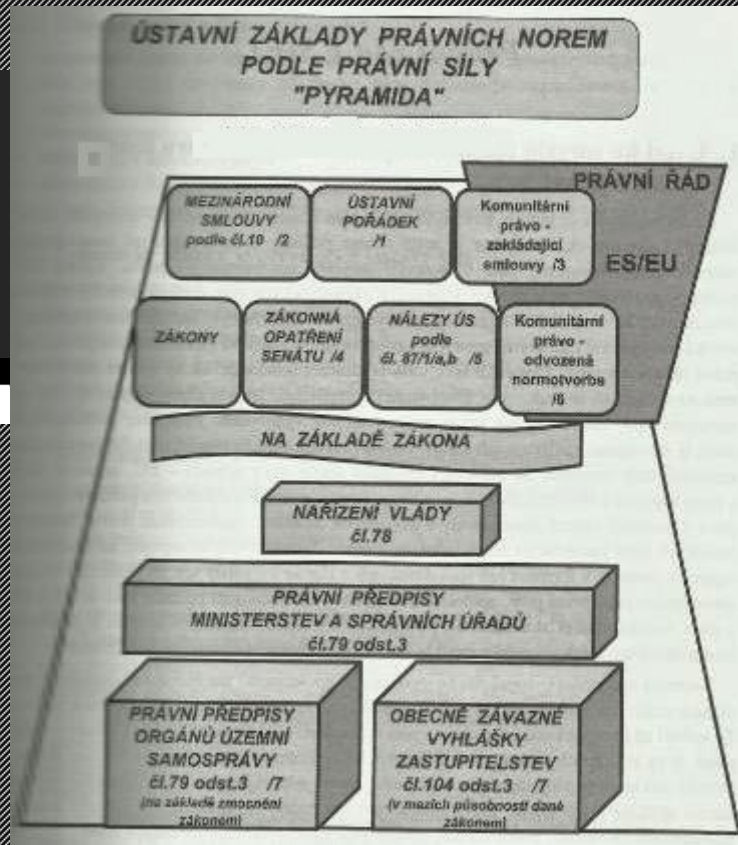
ÚSTAVNÍ ZÁKLADY PRÁVNÍCH NOREM PODLE PRÁVNÍ SÍLY "PYRAMIDA"

PRÁVNÍ ŘÁD

MEZINÁRODNÍ SMLOUVY podle čl.10 /2

ÚSTAVNÍ POŘÁDEK /1

Komunitární právo - zakládající smlouvy /3

ES/EU

ZÁKONY

ZÁKONNÁ OPATŘENÍ SENÁTU /4

NÁLEZY ÚS podle čl. 87/1/a,b /5

Komunitární právo - odvozená normotvorba /6

NA ZÁKLADĚ ZÁKONA

NAŘÍZENÍ VLÁDY čl.78

PRÁVNÍ PŘEDPISY MINISTERSTEV A SPRÁVNÍCH ÚŘADŮ čl.79 odst.3

PRÁVNÍ PŘEDPISY ORGÁNŮ ÚZEMNÍ SAMOSPRÁVY čl.79 odst.3 /7 (na základě zmocnění zákonem)

OBECNĚ ZÁVAZNÉ VYHLÁŠKY ZASTUPITELSTEV čl.104 odst.3 /7 (v mezích působnosti dané zákonem)